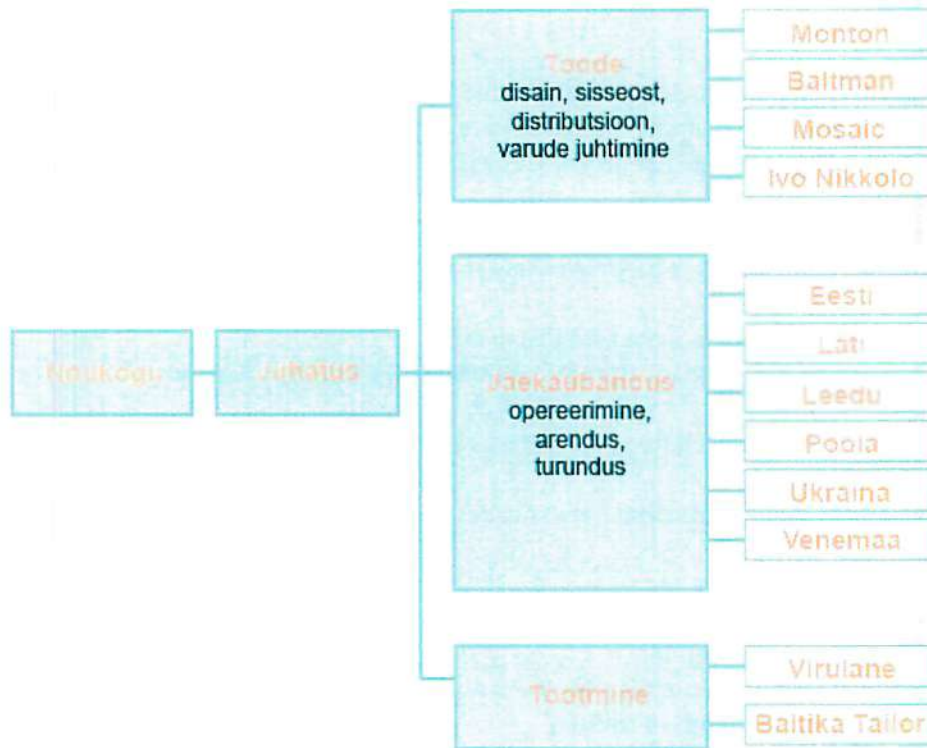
Nõukogu

Juhatus

Toode
disain, sisseost, distributsioon, varude juhtimine

Monton
Baltman
Mosaic
Ivo Nikkolo

Jaekaubandus
opereerimine, arendus, turundus

Eesti
Läti
Leedu
Poola
Ukraina
Venemaa

Tootmine

Virulane
Baltika Tailor